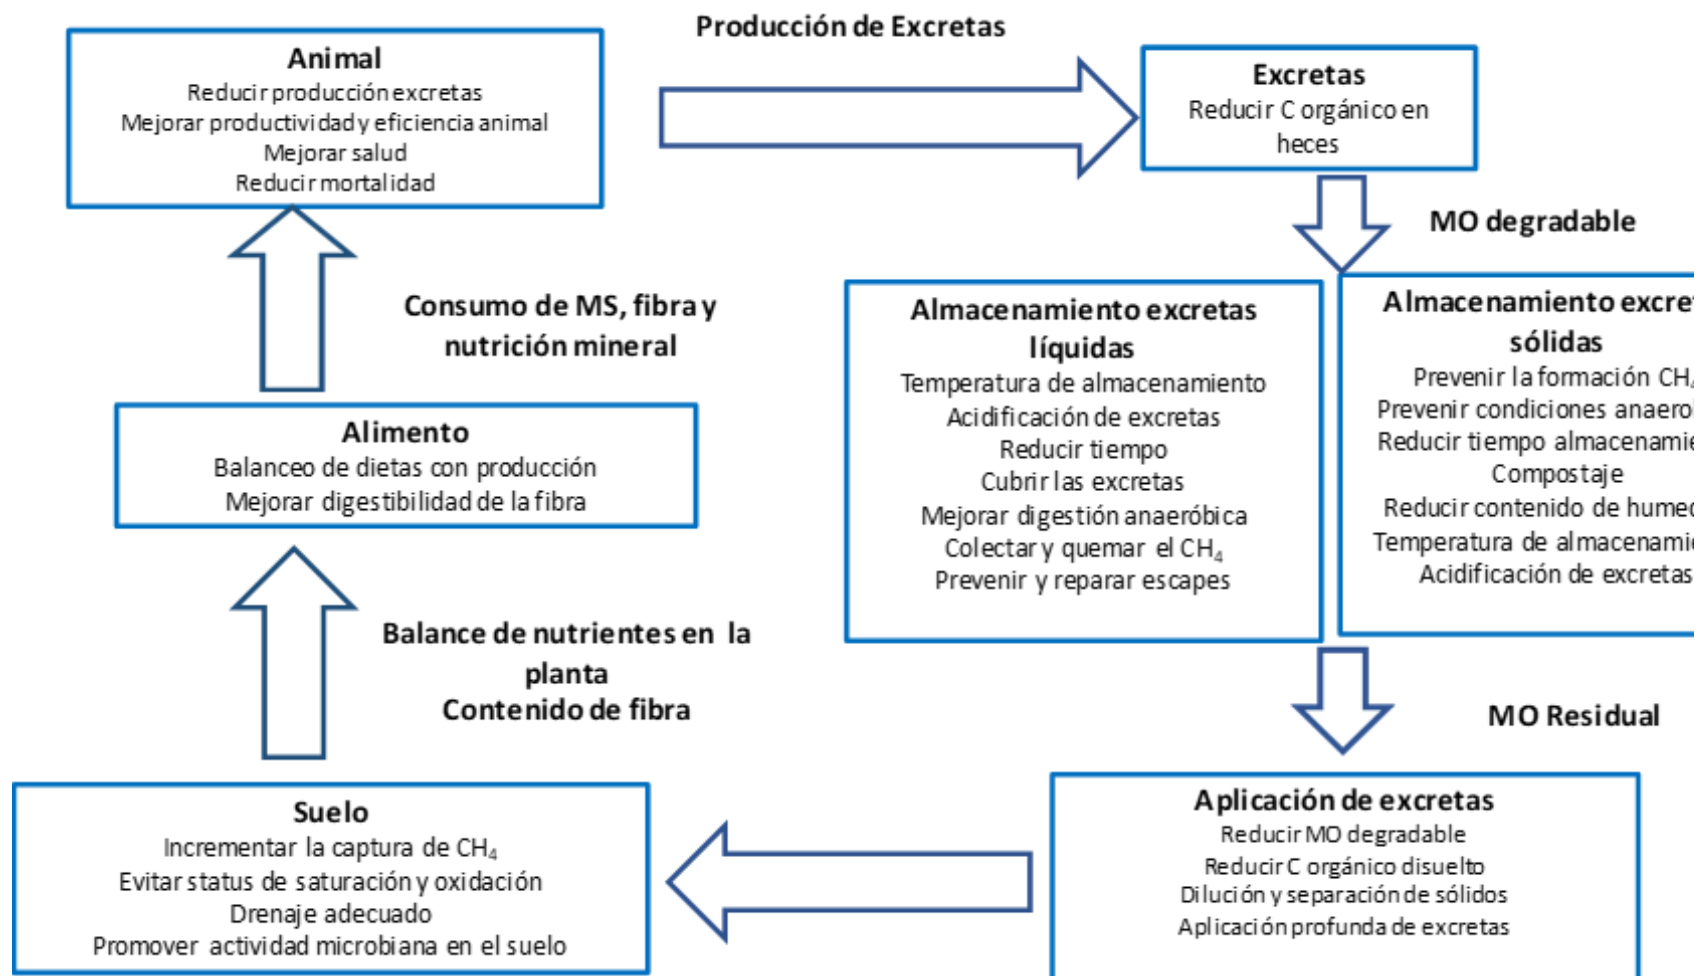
Animal
Reducir producción excretas
Mejorar productividad y eficiencia animal
Mejorar salud
Reducir mortalidad

Producción de Excretas

Excretas
Reducir C orgánico en heces

MO degradable

Consumo de MS, fibra y nutrición mineral

Almacenamiento excretas líquidas
Temperatura de almacenamiento
Acidificación de excretas
Reducir tiempo
Cubrir las excretas
Mejorar digestión anaeróbica
Colectar y quemar el $CH_4$
Prevenir y reparar escapes

Almacenamiento excre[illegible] sólidas
Prevenir la formación CH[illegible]
Prevenir condiciones anaero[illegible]
Reducir tiempo almacenami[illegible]
Compostaje
Reducir contenido de hume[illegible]
Temperatura de almacenami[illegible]
Acidificación de excretas

Alimento
Balanceo de dietas con producción
Mejorar digestibilidad de la fibra

Balance de nutrientes en la planta
Contenido de fibra

MO Residual

Suelo
Incrementar la captura de $CH_4$
Evitar status de saturación y oxidación
Drenaje adecuado
Promover actividad microbiana en el suelo

Aplicación de excretas
Reducir MO degradable
Reducir C orgánico disuelto
Dilución y separación de sólidos
Aplicación profunda de excretas